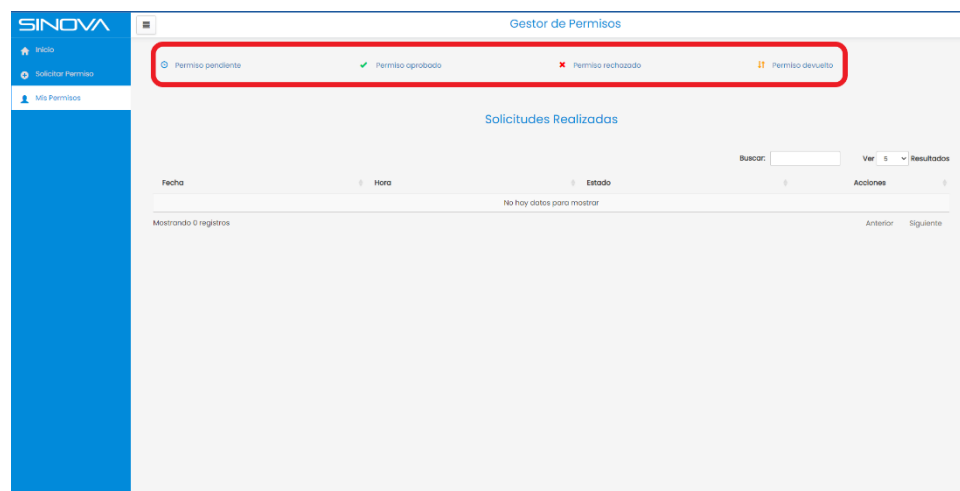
SINOVA

Inicio
Solicitar Permiso
Mis Permisos

Gestor de Permisos

Permiso pendiente
Permiso aprobado
Permiso rechazado
Permiso devuelto

Solicitudes Realizadas

Buscar:
Ver 5 Resultados

| Fecha | Hora | Estado | Acciones |
|---|---|---|---|
| No hay datos para mostrar | | | |

Mostrando 0 registros
Anterior Siguiente